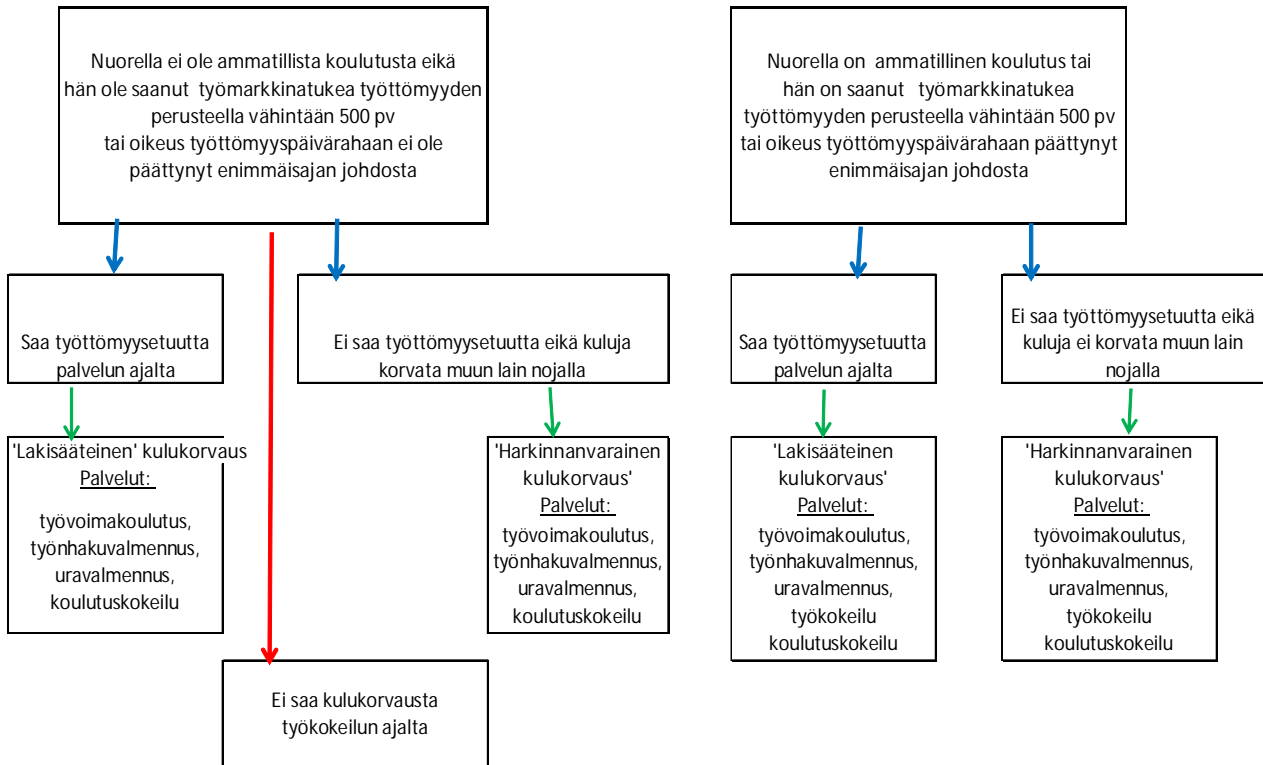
Nuorella ei ole ammatillista koulutusta eikä hän ole saanut työmarkkinatukea työttömyyden perusteella vähintään 500 pv tai oikeus työttömyyspäivärahaan ei ole päättynyt enimmäisajan johdosta

Saa työttömyysetuutta palvelun ajalta

'Lakisääteinen' kulukorvaus
Palvelut:
työvoimakoulutus, työnhakuvalmennus, uravalmennus, koulutuskokeilu

Ei saa työttömyysetuutta eikä kuluja korvata muun lain nojalla

'Harkinnanvarainen kulukorvaus'
Palvelut:
työvoimakoulutus, työnhakuvalmennus, uravalmennus, koulutuskokeilu

Ei saa kulukorvausta työkokeilun ajalta

Nuorella on ammatillinen koulutus tai hän on saanut työmarkkinatukea työttömyyden perusteella vähintään 500 pv tai oikeus työttömyyspäivärahaan päättynyt enimmäisajan johdosta

Saa työttömyysetuutta palvelun ajalta

'Lakisääteinen kulukorvaus'
Palvelut:
työvoimakoulutus, työnhakuvalmennus, uravalmennus, työkokeilu koulutuskokeilu

Ei saa työttömyysetuutta eikä kuluja ei korvata muun lain nojalla

'Harkinnanvarainen kulukorvaus'
Palvelut:
työvoimakoulutus, työnhakuvalmennus, uravalmennus, työkokeilu koulutuskokeilu